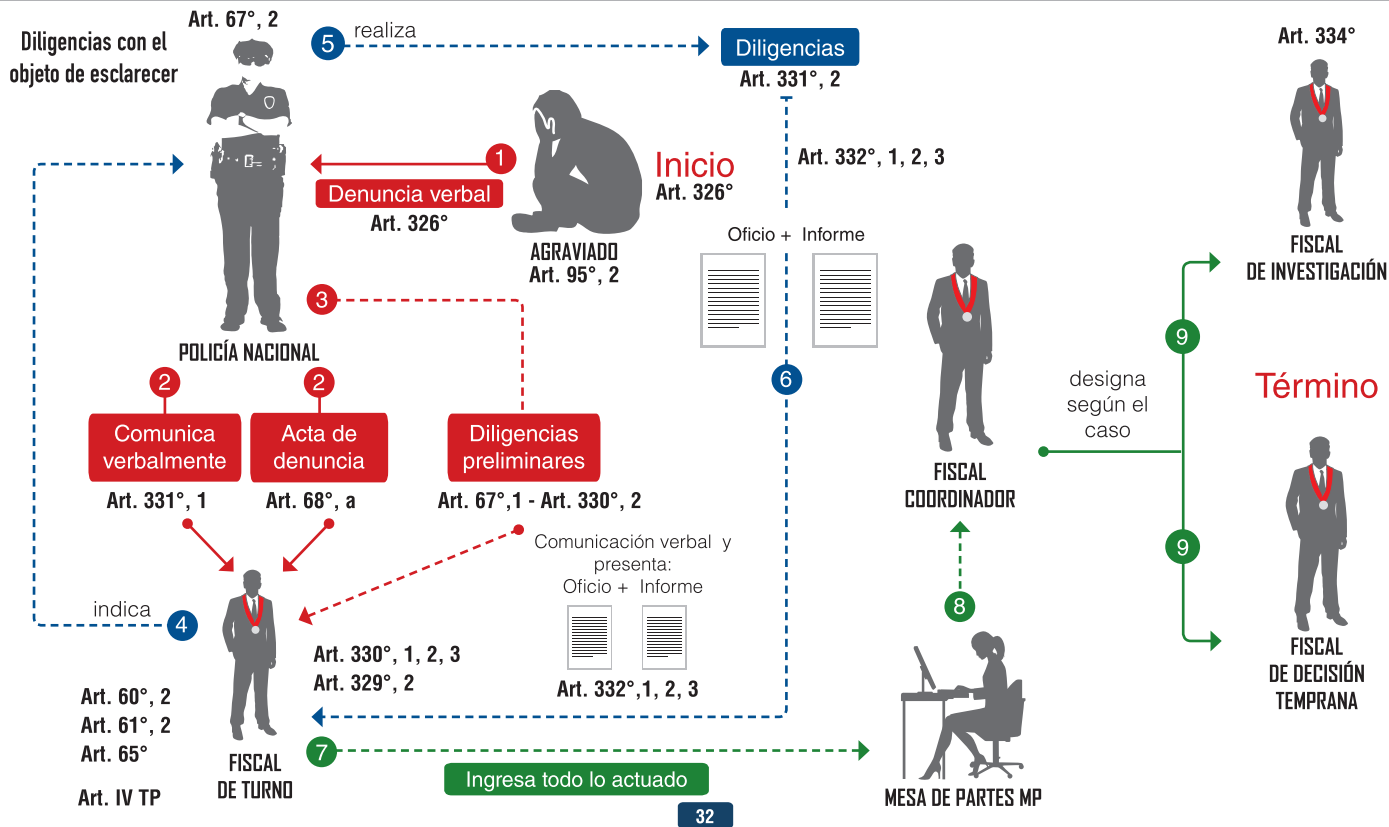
Art. 67°, 2

Diligencias con el objeto de esclarecer

5 realiza

Diligencias
Art. 331°, 2

Art. 334°

1

Denuncia verbal
Art. 326°

Inicio
Art. 326°

AGRAVIADO
Art. 95°, 2

Art. 332°, 1, 2, 3

Oficio + Informe

FISCAL
DE INVESTIGACIÓN

3

POLICÍA NACIONAL

2

2

Comunica verbalmente
Art. 331°, 1

Acta de denuncia
Art. 68°, a

Diligencias preliminares
Art. 67°,1 - Art. 330°, 2

6

designa según el caso

9

Término

FISCAL
COORDINADOR

9

Comunicación verbal y presenta:
Oficio + Informe

Art. 332°,1, 2, 3

indica 4

8

Art. 330°, 1, 2, 3
Art. 329°, 2

Art. 60°, 2
Art. 61°, 2
Art. 65°

Art. IV TP

FISCAL
DE TURNO

7

Ingresa todo lo actuado

MESA DE PARTES MP

FISCAL
DE DECISIÓN
TEMPRANA

32